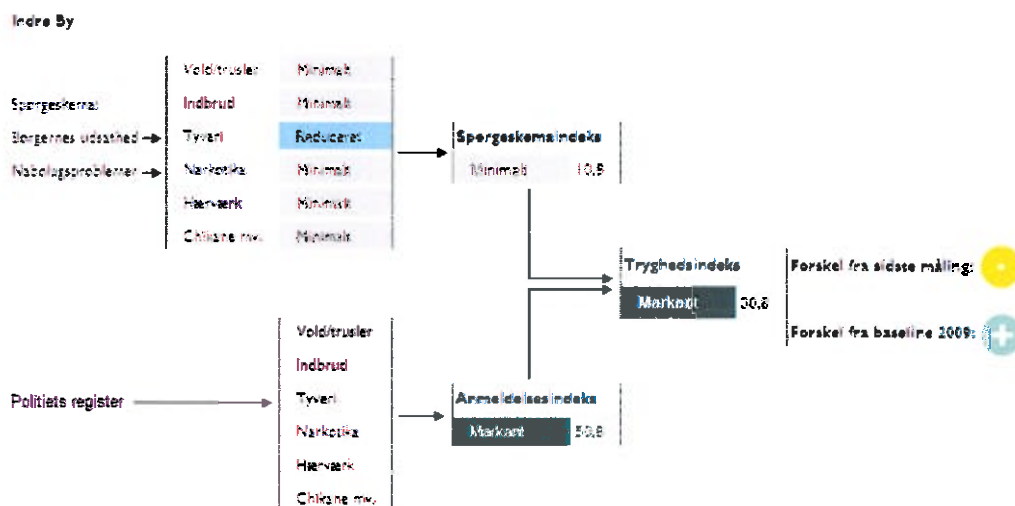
Indre By

Spørgeskemа
Borgernes utsathed →
Nabolagsproblemer →

| Vold/trusler | Minimalt |
|---|---|
| Indbrud | Minimalt |
| Tyveri | Reduceret |
| Narkotika | Minimalt |
| Hærværk | Minimalt |
| Chikane mv. | Minimalt |

Spørgeskemaindeks
Minimalt 10,8

Tryghedsindeks
Markant 30,8

Forskel fra sidste måling:

Forskel fra baseline 2009:

Politiets register

Vold/trusler
Indbrud
Tyveri
Narkotika
Hærværk
Chikane mv.

Anmeldelsesindeks
Markant 50,8